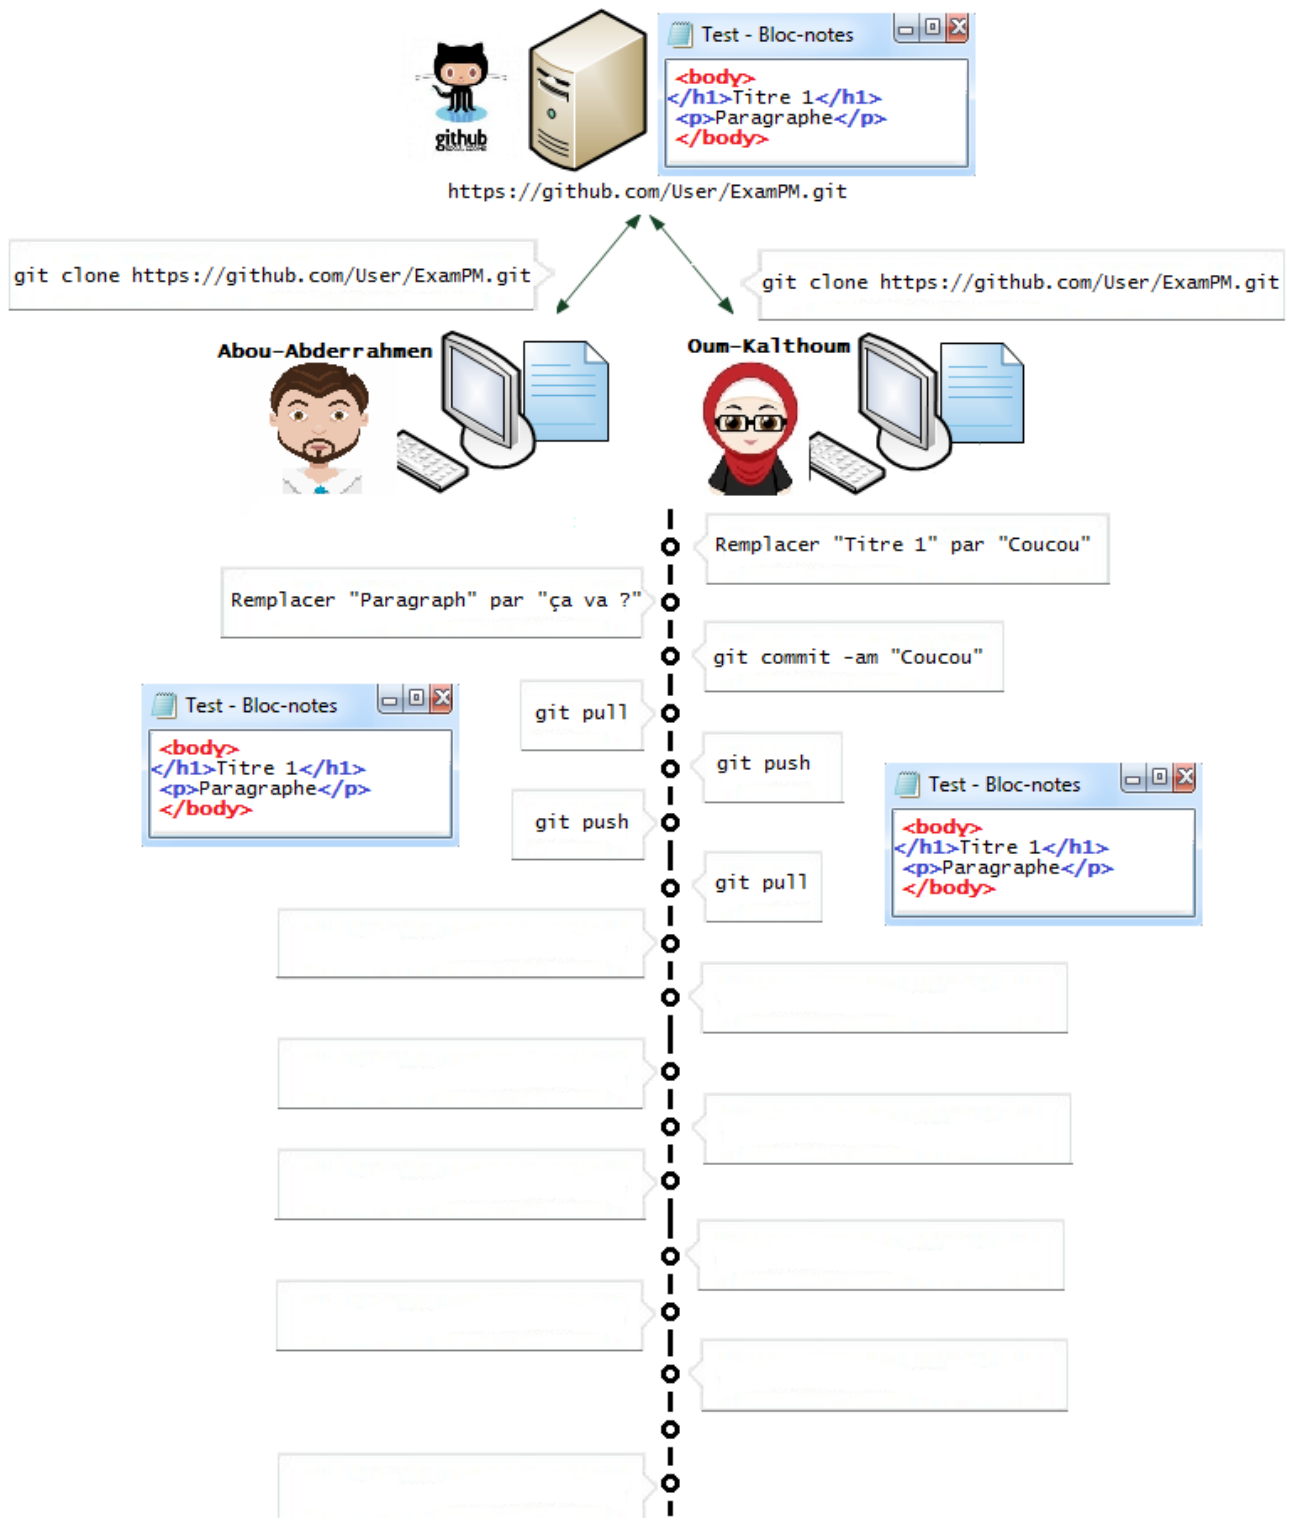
github

Test - Bloc-notes

<body>
</h1>Titre 1</h1>
<p>Paragraphe</p>
</body>

https://github.com/User/ExamPM.git

git clone https://github.com/User/ExamPM.git

git clone https://github.com/User/ExamPM.git

Abou-Abderrahmen

Oum-Kalthoum

Remplacer "Titre 1" par "Coucou"

Remplacer "Paragraph" par "ça va ?"

git commit -am "Coucou"

Test - Bloc-notes

<body>
</h1>Titre 1</h1>
<p>Paragraphe</p>
</body>

git pull

git push

Test - Bloc-notes

<body>
</h1>Titre 1</h1>
<p>Paragraphe</p>
</body>

git push

git pull